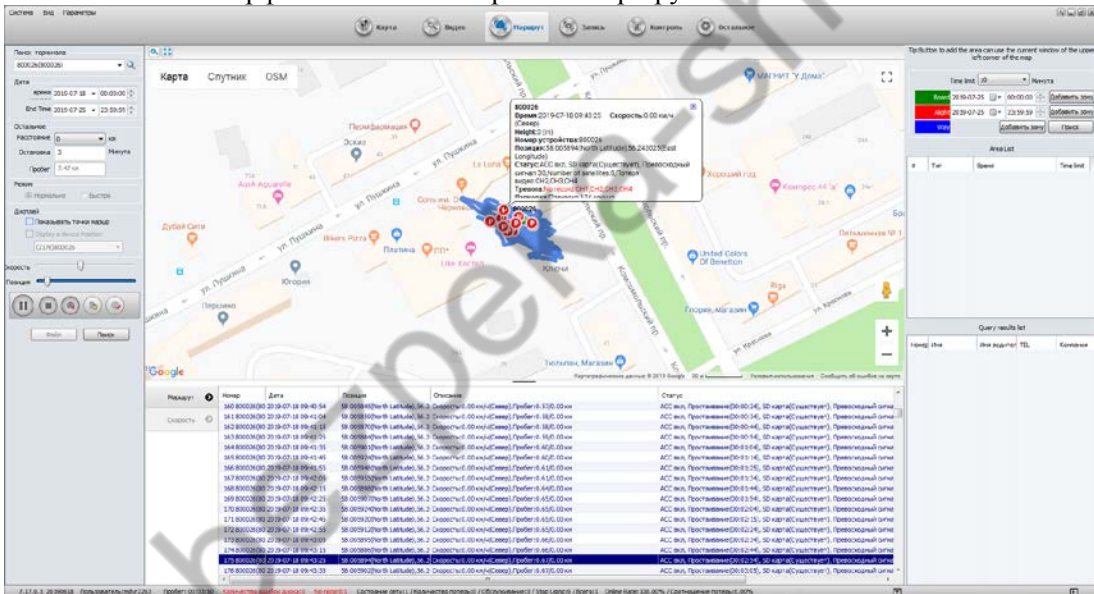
Система Вид Параметры

Карта Видео Маршрут Запись Контроль Остальное

Поиск терминала
800026(800026)

Дата
время 2019-07-18 00:00:00
End Time 2019-07-25 23:59:59

Остальное
Расстояние 0 км
Остановка 3 Минута
Пробег 3.47 км

Режим
Нормально Быстро

Дисплей
Показывать точки маршрута
Display in Device Position
C1(800026)

Скорость
Позиция

Файл Поиск

Карта Спутник OSM

Перекресток
Эскиз
ул. Пушкина
AзиА Aquarelle
Дубай Сити
Bikers Pizza
Платина
Юность
Перекресток
МАГНИТ "У Дома"
Хороший год
Комрес 44 "а"
United Colors Of Benetton
Пельменная № 1
Гоорюс магазин
Тюльпан, Магазин
Google

800026
Время:2019-07-18 09:43:25 Скорость:0.00 км/ч (Север)
Height:0 (m)
Номер устройства:800026
Позиция:58.005894(North Latitude),56.243025(East Longitude)
Статус:ACC выкл, SD карта(Существует), Превосходный сигнал:30,Number of satellites:0,Потеря видео:CH2,CH3,CH4
Тревога:Потеря CH1,CH2,CH3,CH4

Картографические данные © 2019 Google Условия использования Сообщить об ошибке на карте

Tip:Button to add the area can use the current window of the upper left corner of the map
Time limit 10 Минута
Board 2019-07-25 00:00:00 Добавить зону
Alight 2019-07-25 23:59:59 Добавить зону
Way Добавить зону Поиск

Area List
| # | Тип | Время | Time limit |
|---|---|---|---|

Query results list
| Номер | Имя | Имя водителя | TEL | Компания |
|---|---|---|---|---|

Маршрут
Скорость

| Номер | Дата | Позиция | Описание | Статус |
|---|---|---|---|---|
| 160 800026(80 | 2019-07-18 09:40:54 | 58.005945(North Latitude),56.2 | Скорость:0.00 км/ч(Север),Пробег:0.13 (0.00 км | ACC вкл, Простаивание(00:00:24), SD карта(Существует), Превосходный сигнал |
| 161 800026(80 | 2019-07-18 09:41:04 | 58.005950(North Latitude),56.2 | Скорость:0.00 км/ч(Север),Пробег:0.18 (0.00 км | ACC вкл, Простаивание(00:00:34), SD карта(Существует), Превосходный сигнал |
| 162 800026(80 | 2019-07-18 09:41:14 | 58.005970(North Latitude),56.2 | Скорость:0.00 км/ч(Север),Пробег:0.18 (0.00 км | ACC вкл, Простаивание(00:00:44), SD карта(Существует), Превосходный сигнал |
| 163 800026(80 | 2019-07-18 09:41:25 | 58.005984(North Latitude),56.2 | Скорость:0.00 км/ч(Север),Пробег:0.18 (0.00 км | ACC вкл, Простаивание(00:00:54), SD карта(Существует), Превосходный сигнал |
| 164 800026(80 | 2019-07-18 09:41:35 | 58.005980(North Latitude),56.2 | Скорость:0.00 км/ч(Север),Пробег:0.40 (0.00 км | ACC вкл, Простаивание(00:01:04), SD карта(Существует), Превосходный сигнал |
| 165 800026(80 | 2019-07-18 09:41:45 | 58.005934(North Latitude),56.2 | Скорость:0.00 км/ч(Север),Пробег:0.40 (0.00 км | ACC вкл, Простаивание(00:01:14), SD карта(Существует), Превосходный сигнал |
| 166 800026(80 | 2019-07-18 09:41:55 | 58.005940(North Latitude),56.2 | Скорость:0.00 км/ч(Север),Пробег:0.40 (0.00 км | ACC вкл, Простаивание(00:01:25), SD карта(Существует), Превосходный сигнал |
| 167 800026(80 | 2019-07-18 09:42:05 | 58.005955(North Latitude),56.2 | Скорость:0.00 км/ч(Север),Пробег:0.43 (0.00 км | ACC вкл, Простаивание(00:01:34), SD карта(Существует), Превосходный сигнал |
| 168 800026(80 | 2019-07-18 09:42:15 | 58.005960(North Latitude),56.2 | Скорость:0.00 км/ч(Север),Пробег:0.65 (0.00 км | ACC вкл, Простаивание(00:01:44), SD карта(Существует), Превосходный сигнал |
| 169 800026(80 | 2019-07-18 09:42:25 | 58.005970(North Latitude),56.2 | Скорость:0.00 км/ч(Север),Пробег:0.65 (0.00 км | ACC вкл, Простаивание(00:01:54), SD карта(Существует), Превосходный сигнал |
| 170 800026(80 | 2019-07-18 09:42:35 | 58.005924(North Latitude),56.2 | Скорость:0.00 км/ч(Север),Пробег:0.65 (0.00 км | ACC вкл, Простаивание(00:02:04), SD карта(Существует), Превосходный сигнал |
| 171 800026(80 | 2019-07-18 09:42:45 | 58.005920(North Latitude),56.2 | Скорость:0.00 км/ч(Север),Пробег:0.65 (0.00 км | ACC вкл, Простаивание(00:02:15), SD карта(Существует), Превосходный сигнал |
| 172 800026(80 | 2019-07-18 09:42:55 | 58.005912(North Latitude),56.2 | Скорость:0.00 км/ч(Север),Пробег:0.65 (0.00 км | ACC вкл, Простаивание(00:02:24), SD карта(Существует), Превосходный сигнал |
| 173 800026(80 | 2019-07-18 09:43:05 | 58.005890(North Latitude),56.2 | Скорость:0.00 км/ч(Север),Пробег:0.65 (0.00 км | ACC вкл, Простаивание(00:02:34), SD карта(Существует), Превосходный сигнал |
| 174 800026(80 | 2019-07-18 09:43:15 | 58.005886(North Latitude),56.2 | Скорость:0.00 км/ч(Север),Пробег:0.46 (0.00 км | ACC вкл, Простаивание(00:02:44), SD карта(Существует), Превосходный сигнал |
| 175 800026(80 | 2019-07-18 09:43:25 | 58.005894(North Latitude),56.2 | Скорость:0.00 км/ч(Север),Пробег:0.65 (0.00 км | ACC вкл, Простаивание(00:02:54), SD карта(Существует), Превосходный сигнал |
| 176 800026(80 | 2019-07-18 09:43:35 | 58.005902(North Latitude),56.2 | Скорость:0.00 км/ч(Север),Пробег:0.65 (0.00 км | ACC вкл, Простаивание(00:03:05), SD карта(Существует), Превосходный сигнал |

7.17.0.3 20190618 Пользователь:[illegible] Пробег:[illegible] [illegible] Состояние сети:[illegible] Online Rate:100.00% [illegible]